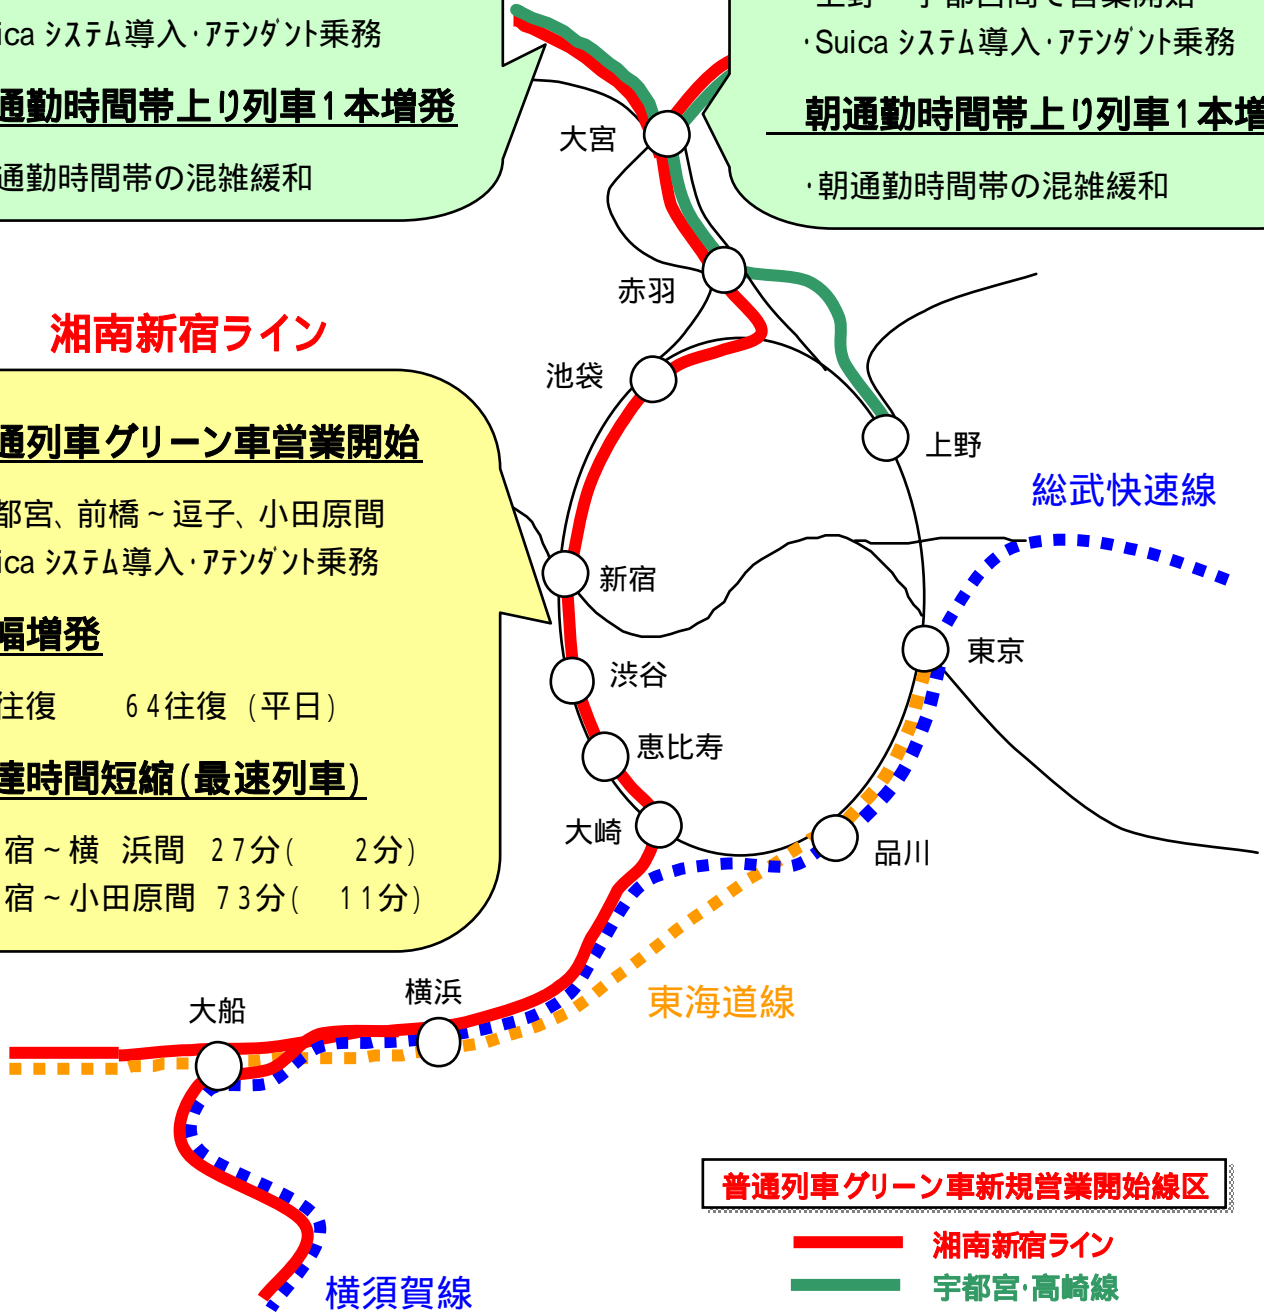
ica システム導入・アテンダント乗務
通勤時間帯上り列車1本増発
通勤時間帯の混雑緩和

上野 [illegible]宇都宮間で営業開始
・Suica システム導入・アテンダント乗務
朝通勤時間帯上り列車1本増
・朝通勤時間帯の混雑緩和

湘南新宿ライン

通列車グリーン車営業開始
都宮、前橋～逗子、小田原間
ica システム導入・アテンダント乗務
幅増発
往復　　64往復（平日）
達時間短縮(最速列車)
宿～横　浜間　27分(　　2分)
宿～小田原間　73分(　11分)

大宮
赤羽
池袋
上野
総武快速線
新宿
東京
渋谷
恵比寿
大崎
品川
横浜
大船
東海道線
横須賀線

普通列車グリーン車新規営業開始線区
湘南新宿ライン
宇都宮・高崎線